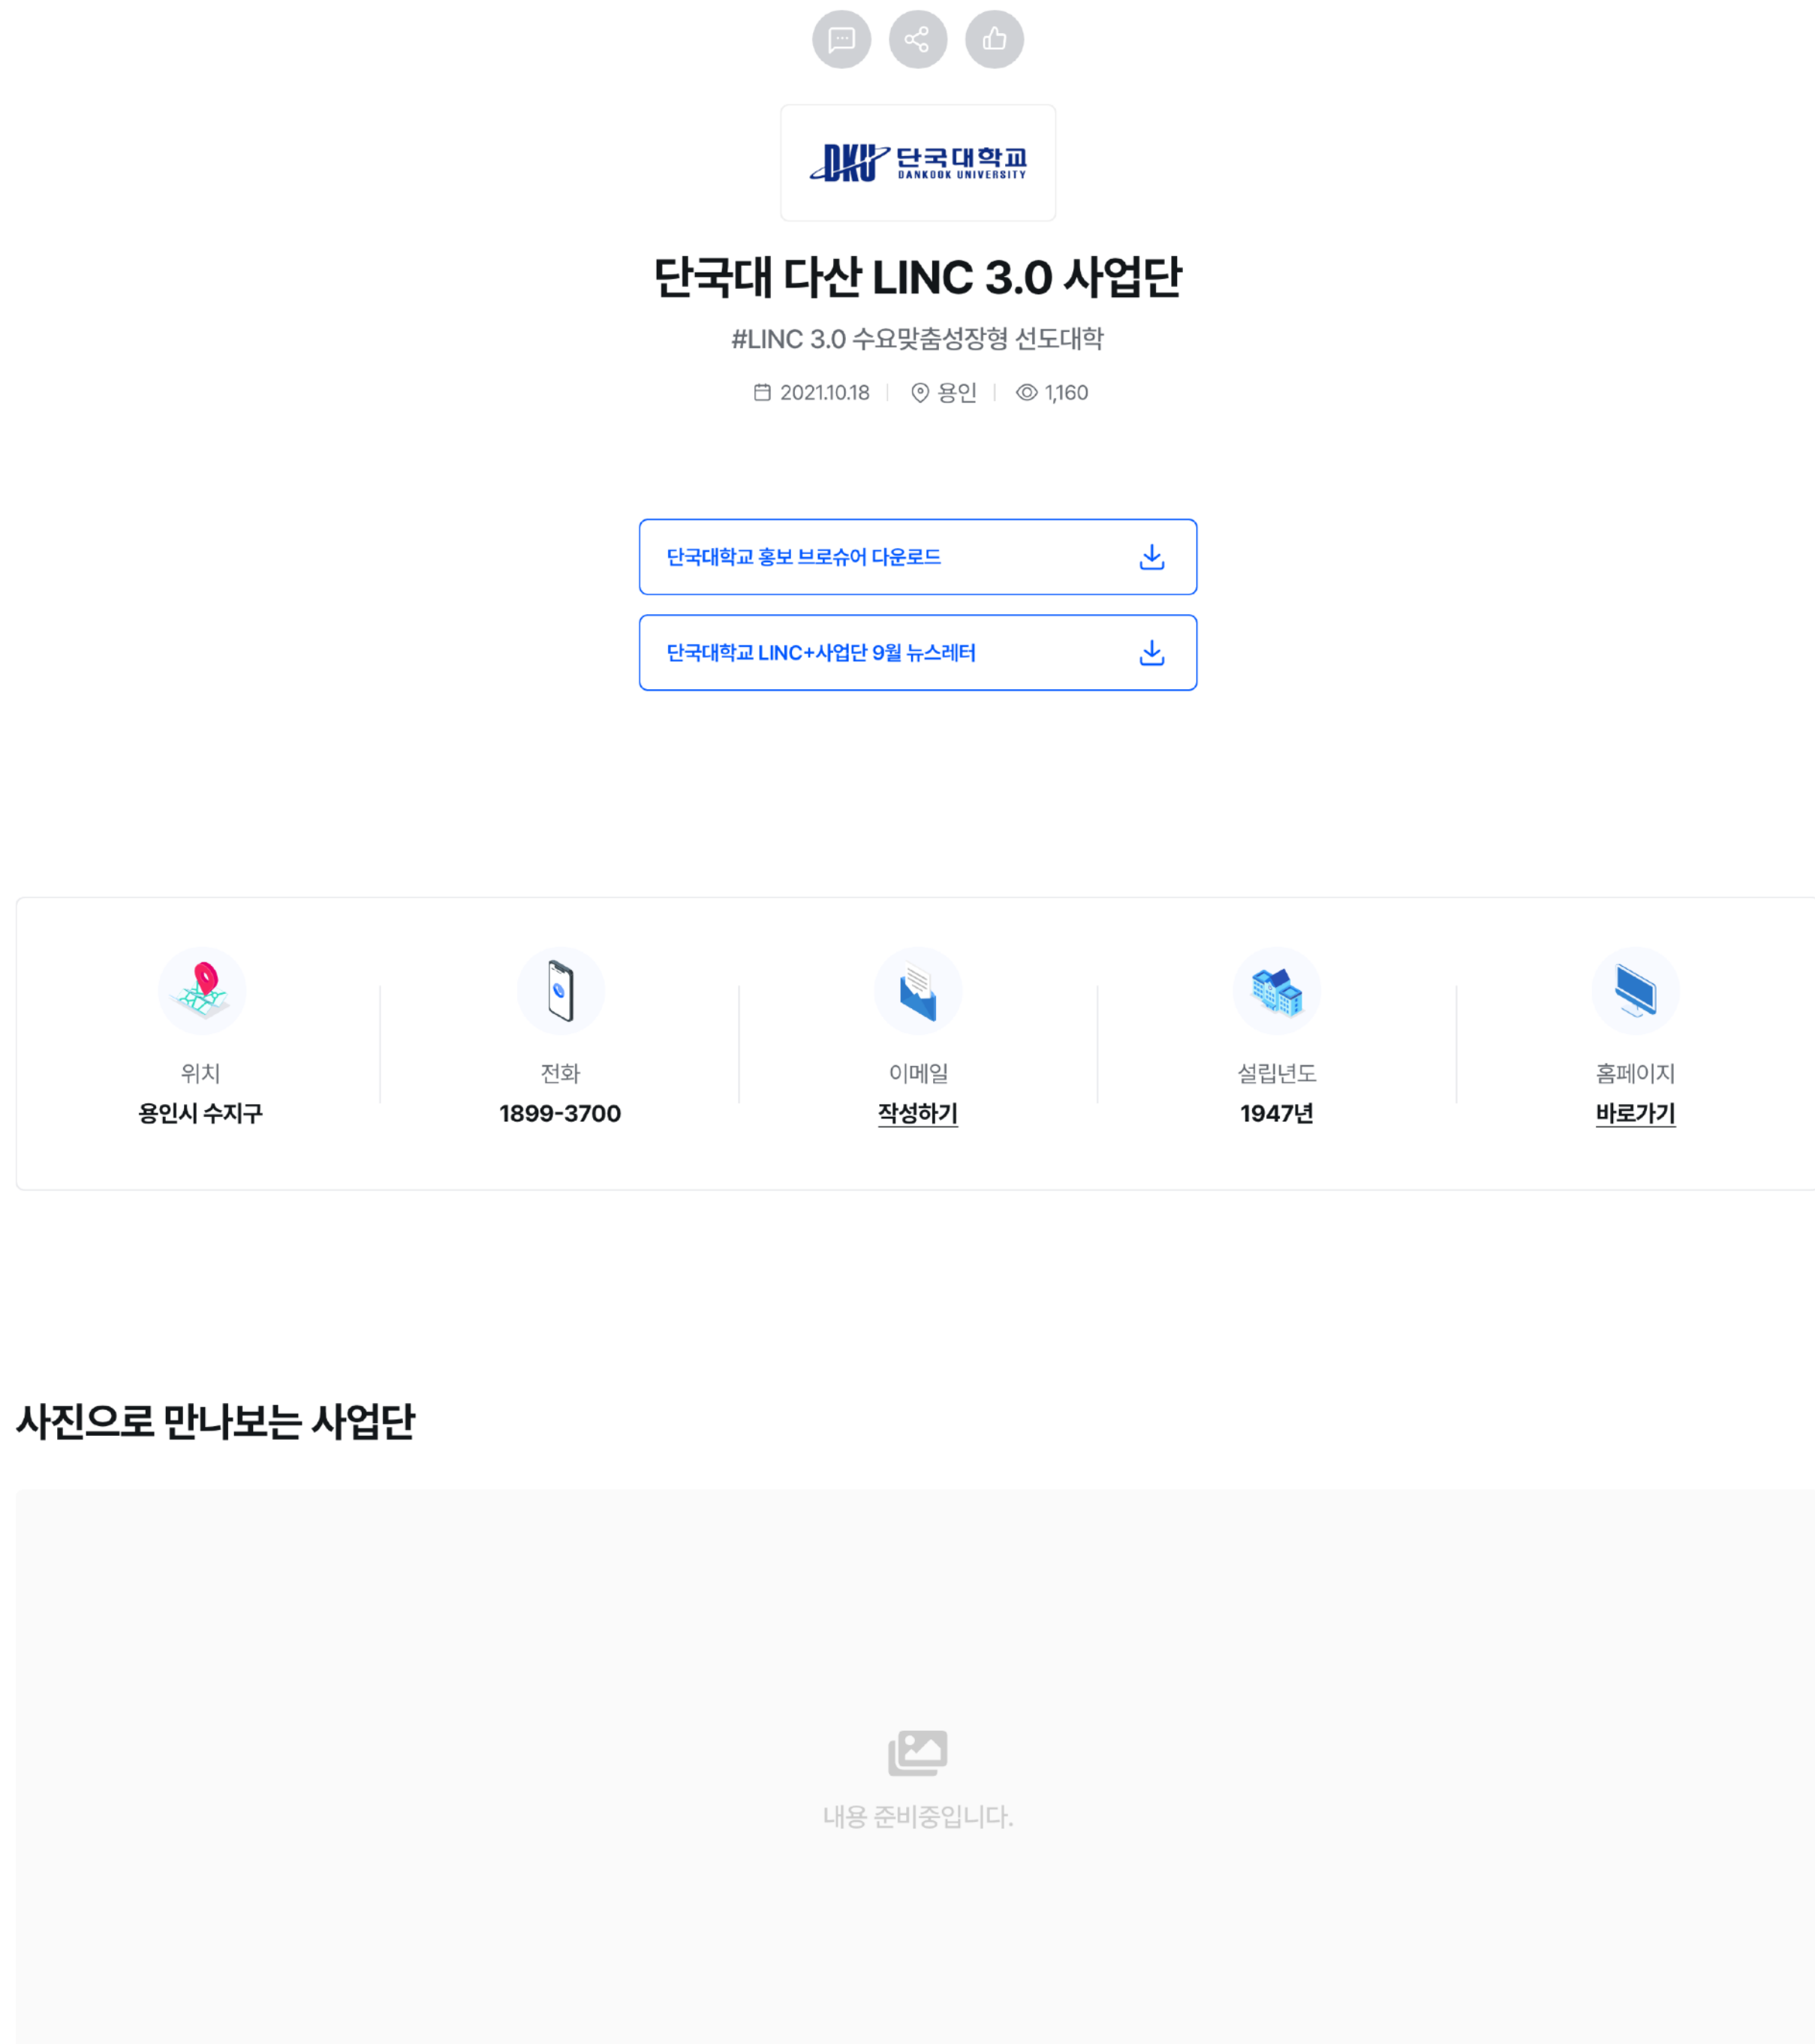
DKU 단국대학교 DANKOOK UNIVERSITY

단국대 다산 LINC 3.0 사업단

#LINC 3.0 수요맞춤성장형 선도대학

2021.10.18 | 용인 | 1,160

단국대학교 홍보 브로슈어 다운로드

단국대학교 LINC+사업단 9월 뉴스레터

위치
용인시 수지구

전화
1899-3700

이메일
작성하기

설립년도
1947년

홈페이지
바로가기

사진으로 만나보는 사업단

내용 준비중입니다.